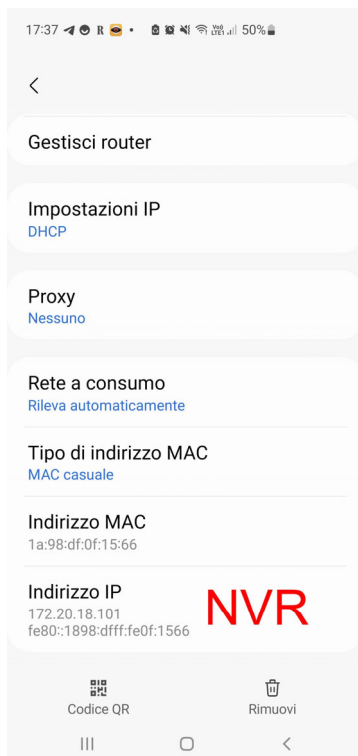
17:37 R • Vo) LTE1 50%

<

Gestisci router

Impostazioni IP
DHCP

Proxy
Nessuno

Rete a consumo
Rileva automaticamente

Tipo di indirizzo MAC
MAC casuale

Indirizzo MAC
1a:98:df:0f:15:66

Indirizzo IP
172.20.18.101
fe80::1898:dfff:fe0f:1566

NVR

Codice QR

Rimuovi